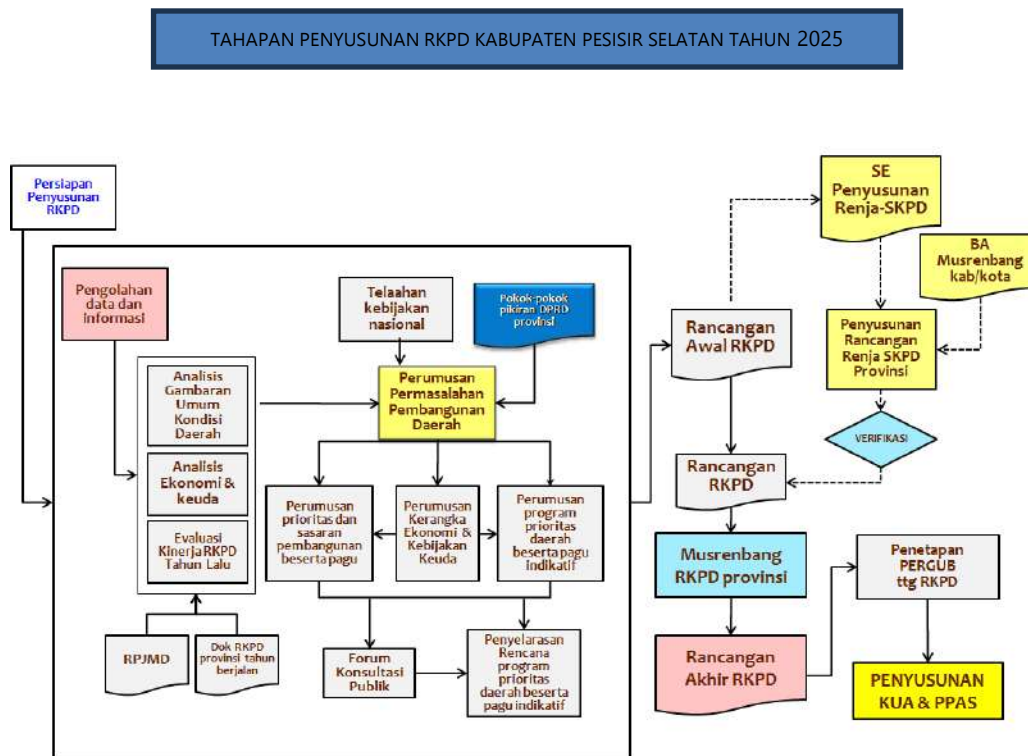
TAHAPAN PENYUSUNAN RKPD KABUPATEN PESISIR SELATAN TAHUN 2025

Persiapan Penyusunan RKPD

Pengolahan data dan informasi

Telaahan kebijakan nasional

Pokok-pokok pikiran DPRD provinsi

Analisis Gambaran Umum Kondisi Daerah

Perumusan Permasalahan Pembangunan Daerah

Analisis Ekonomi & keuda

Evaluasi Kinerja RKPD Tahun Lalu

Perumusan prioritas dan sasaran pembangunan beserta pagu

Perumusan Kerangka Ekonomi & Kebijakan Keuda

Perumusan program prioritas daerah beserta pagu indikatif

RPJMD

Dok RKPD provinsi tahun berjalan

Forum Konsultasi Publik

Penyelarasan Rencana program prioritas daerah beserta pagu indikatif

Rancangan Awal RKPD

SE Penyusunan Renja-SKPD

BA Musrenbang kab/kota

Penyusunan Rancangan Renja SKPD Provinsi

VERIFIKASI

Rancangan RKPD

Musrenbang RKPD provinsi

Penetapan PERGUB ttg RKPD

Rancangan Akhir RKPD

PENYUSUNAN KUA & PPAS